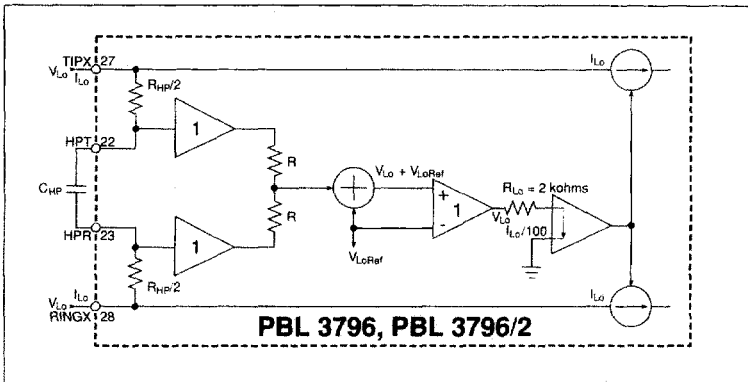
TIPX 27
$V_{Lo}$ $I_{Lo}$
$R_{HP}/2$
1
HPT 22
$C_{HP}$
HPR 23
1
$R_{HP}/2$
$V_{Lo}$ $I_{Lo}$
RINGX 28
R
R
$V_{Lo}$ + $V_{LoRef}$
$V_{LoRef}$
+
1
-
$R_{Lo}$ = 2 kohms
$V_{Lo}$
$I_{Lo}/100$
$I_{Lo}$
$I_{Lo}$
PBL 3796, PBL 3796/2